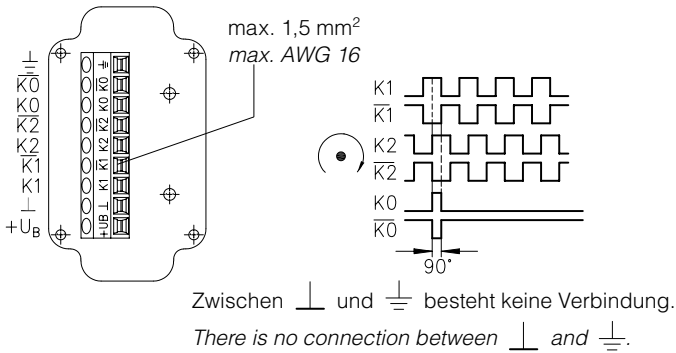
max. 1,5 mm$^2$
max. AWG 16

$\overline{K0}$
K0
$\overline{K2}$
K2
$\overline{K1}$
K1
⊥
+U$_B$

⏚ $\overline{K0}$ K0 $\overline{K2}$ K2 $\overline{K1}$ K1 ⊥ +UB

K1
$\overline{K1}$
K2
$\overline{K2}$
K0
$\overline{K0}$
90°

Zwischen ⊥ und ⏚ besteht keine Verbindung.
There is no connection between ⊥ and ⏚.